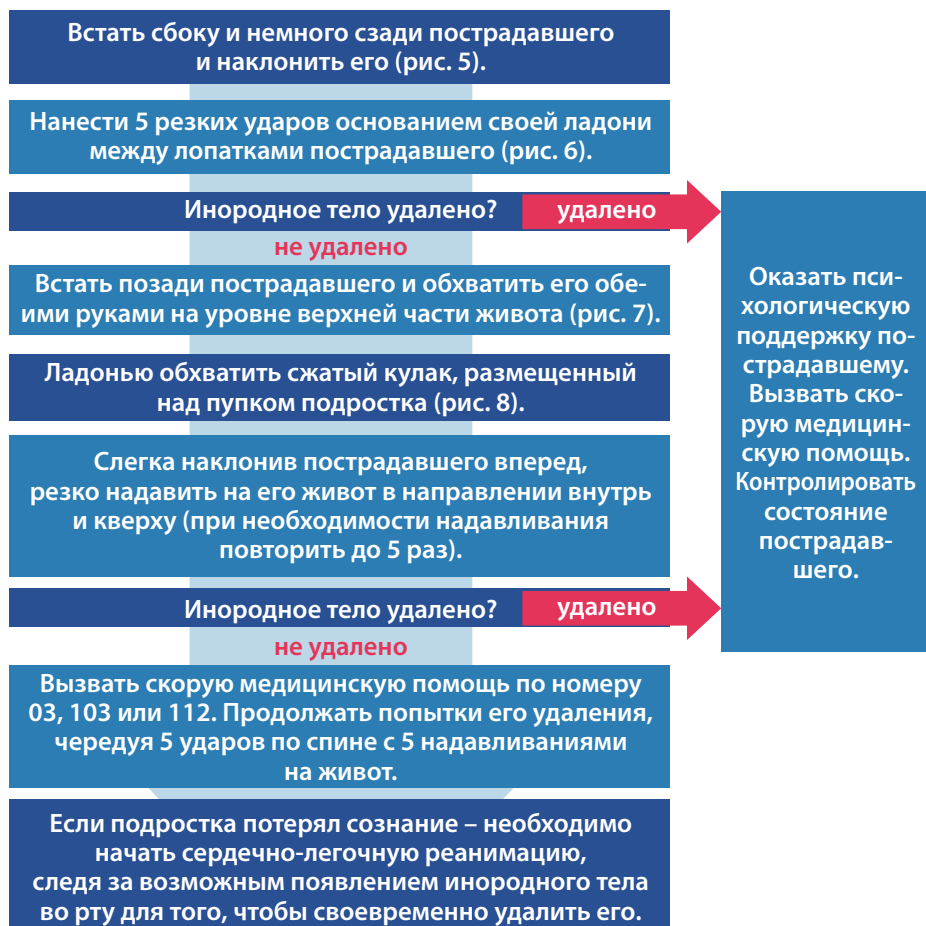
Встать сбоку и немного сзади пострадавшего и наклонить его (рис. 5).

Нанести 5 резких ударов основанием своей ладони между лопатками пострадавшего (рис. 6).

Инородное тело удалено?

удалено

не удалено

Встать позади пострадавшего и обхватить его обеими руками на уровне верхней части живота (рис. 7).

Ладонью обхватить сжатый кулак, размещенный над пупком подростка (рис. 8).

Слегка наклонив пострадавшего вперед, резко надавить на его живот в направлении внутрь и кверху (при необходимости надавливания повторить до 5 раз).

Инородное тело удалено?

удалено

не удалено

Вызвать скорую медицинскую помощь по номеру 03, 103 или 112. Продолжать попытки его удаления, чередуя 5 ударов по спине с 5 надавливаниями на живот.

Если подростка потерял сознание – необходимо начать сердечно-легочную реанимацию, следя за возможным появлением инородного тела во рту для того, чтобы своевременно удалить его.

Оказать психологическую поддержку пострадавшему. Вызвать скорую медицинскую помощь. Контролировать состояние пострадавшего.